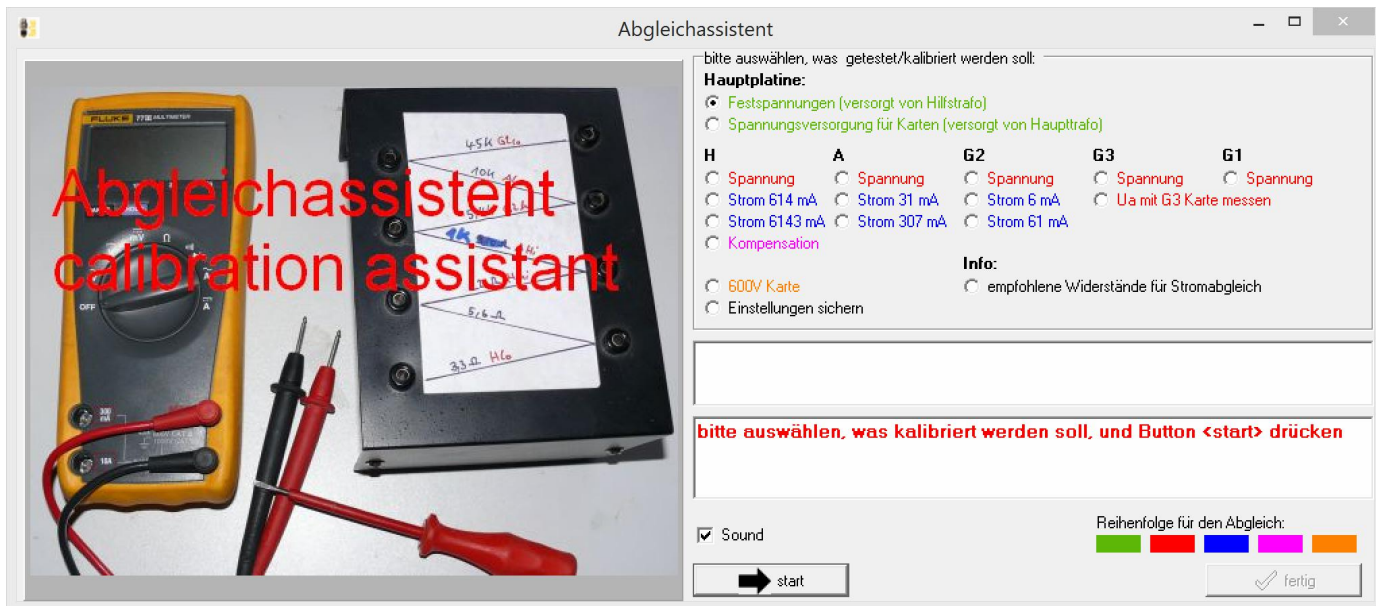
Abgleichassistent

Abgleichassistent
calibration assistant

FLUKE 179 MULTIMETER

OFF

45k
10k
1k
5,6 Ω
33 Ω

bitte auswählen, was getestet/kalibriert werden soll:

Hauptplatine:
Festspannungen (versorgt von Hilfstrafo)
Spannungsversorgung für Karten (versorgt von Haupttrafo)

H
Spannung
Strom 614 mA
Strom 6143 mA
Kompensation

A
Spannung
Strom 31 mA
Strom 307 mA

G2
Spannung
Strom 6 mA
Strom 61 mA

G3
Spannung
Ua mit G3 Karte messen

G1
Spannung

600V Karte
Einstellungen sichern

Info:
empfohlene Widerstände für Stromabgleich

bitte auswählen, was kalibriert werden soll, und Button <start> drücken

Sound

Reihenfolge für den Abgleich:

start

fertig